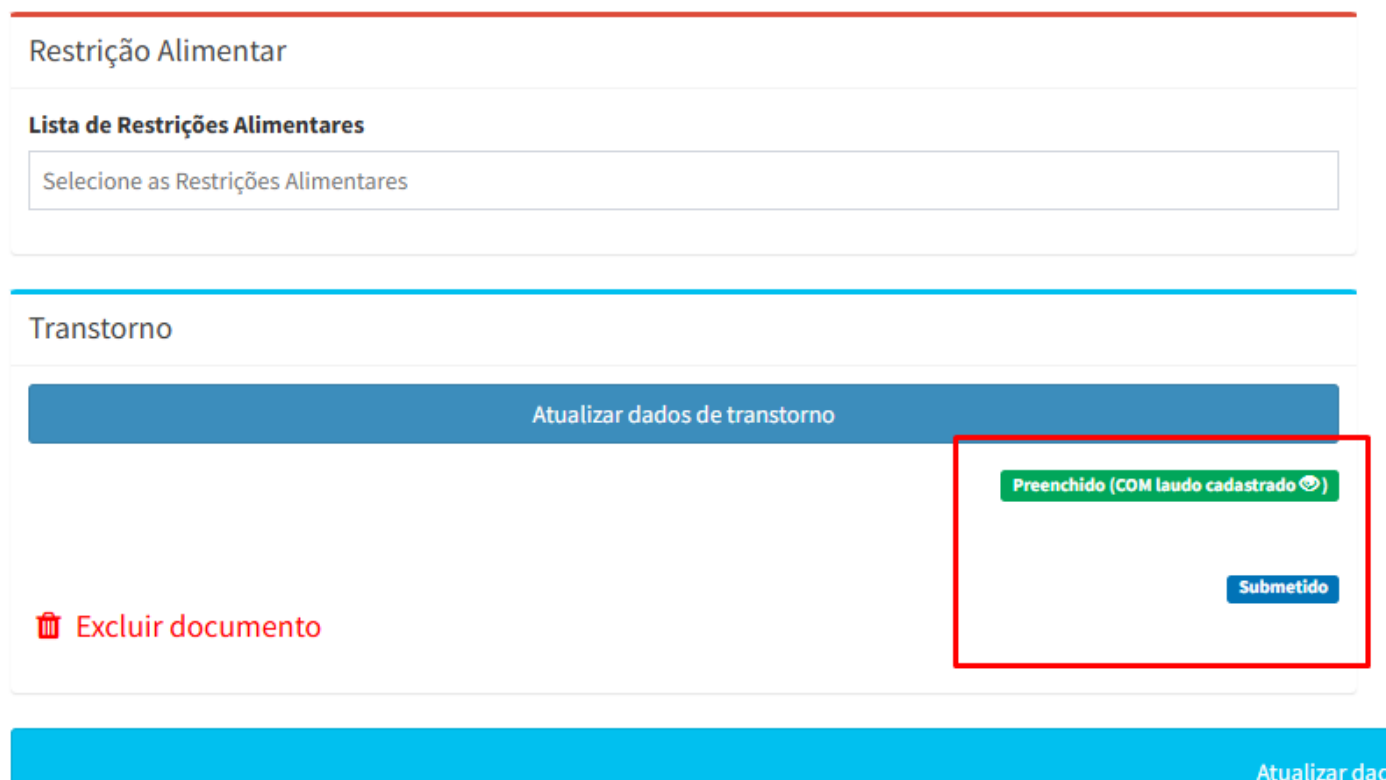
Restrição Alimentar

Lista de Restrições Alimentares

Selecione as Restrições Alimentares

Transtorno

Atualizar dados de transtorno

Preenchido (COM laudo cadastrado )

Submetido

Excluir documento

Atualizar dad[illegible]